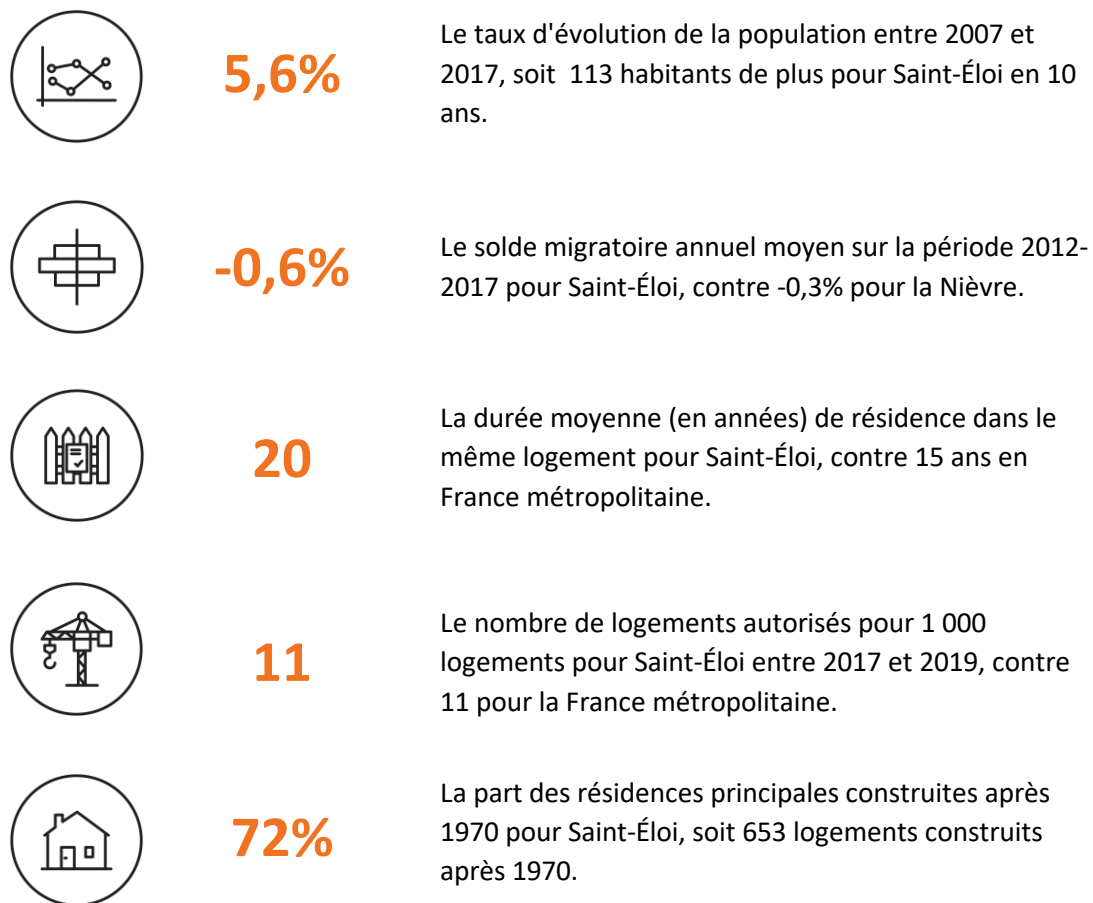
5,6%

Le taux d'évolution de la population entre 2007 et 2017, soit 113 habitants de plus pour Saint-Éloi en 10 ans.

-0,6%

Le solde migratoire annuel moyen sur la période 2012-2017 pour Saint-Éloi, contre -0,3% pour la Nièvre.

20

La durée moyenne (en années) de résidence dans le même logement pour Saint-Éloi, contre 15 ans en France métropolitaine.

11

Le nombre de logements autorisés pour 1 000 logements pour Saint-Éloi entre 2017 et 2019, contre 11 pour la France métropolitaine.

72%

La part des résidences principales construites après 1970 pour Saint-Éloi, soit 653 logements construits après 1970.